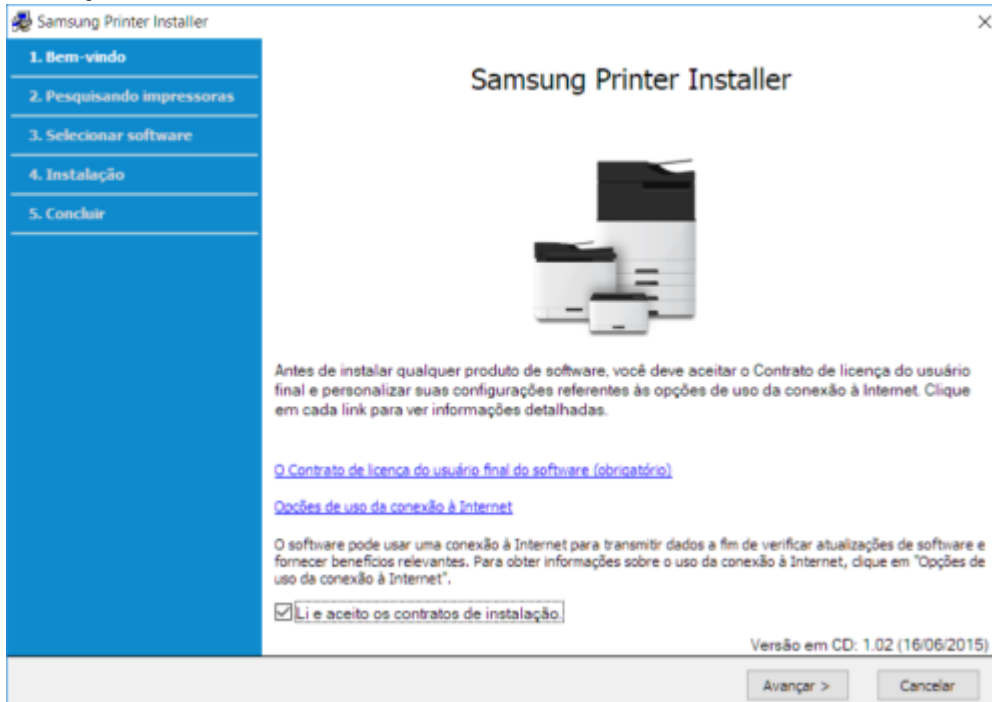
Samsung Printer Installer

×

1. Bem-vindo

2. Pesquisando impressoras

3. Selecionar software

4. Instalação

5. Concluir

Samsung Printer Installer

Antes de instalar qualquer produto de software, você deve aceitar o Contrato de licença do usuário final e personalizar suas configurações referentes às opções de uso da conexão à Internet. Clique em cada link para ver informações detalhadas.

O Contrato de licença do usuário final do software (obrigatório)

Opções de uso da conexão à Internet

O software pode usar uma conexão à Internet para transmitir dados a fim de verificar atualizações de software e fornecer benefícios relevantes. Para obter informações sobre o uso da conexão à Internet, clique em "Opções de uso da conexão à Internet".

☑ Li e aceito os contratos de instalação.

Versão em CD: 1.02 (16/06/2015)

Avançar >

Cancelar